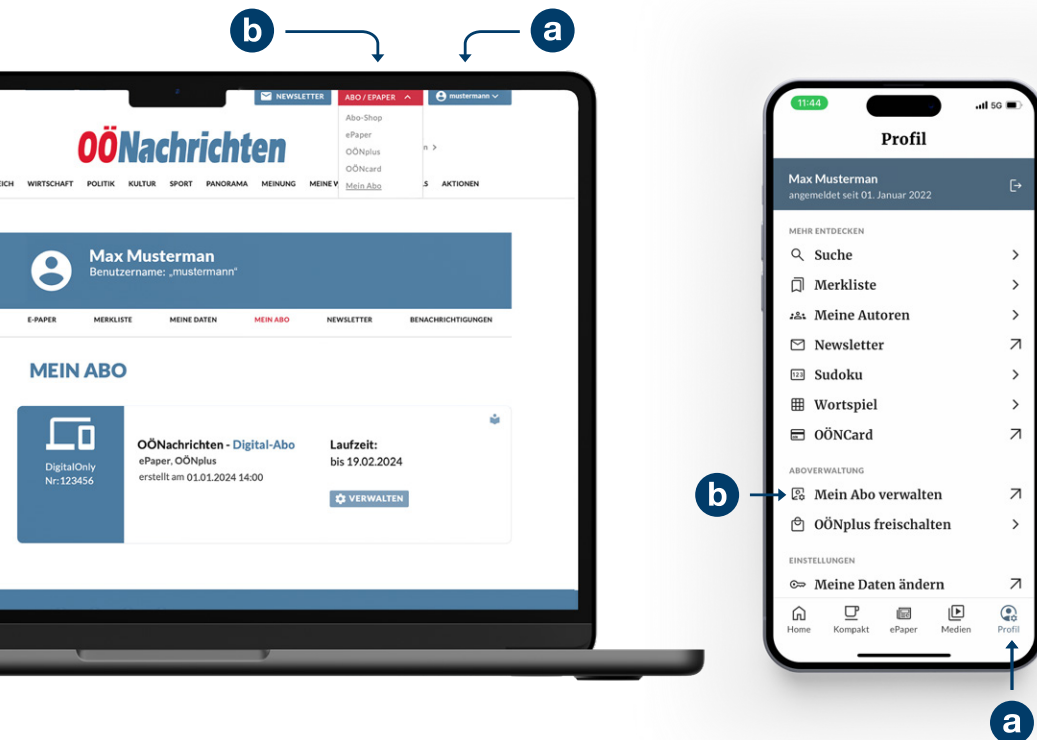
b
a

NEWSLETTER
ABO / EPAPER
mustermann

Abo-Shop
ePaper
OÖNplus
OÖNcard
Mein Abo

OÖNachrichten

ICH WIRTSCHAFT POLITIK KULTUR SPORT PANORAMA MEINUNG MEINE V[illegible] LS AKTIONEN

Max Musterman
Benutzername: „mustermann"

E-PAPER MERKLISTE MEINE DATEN MEIN ABO NEWSLETTER BENACHRICHTIGUNGEN

MEIN ABO

DigitalOnly
Nr:123456

OÖNachrichten - Digital-Abo
ePaper, OÖNplus
erstellt am 01.01.2024 14:00

Laufzeit:
bis 19.02.2024

VERWALTEN

11:44
5G

Profil

Max Musterman
angemeldet seit 01. Januar 2022

MEHR ENTDECKEN
Suche
Merkliste
Meine Autoren
Newsletter
Sudoku
Wortspiel
OÖNCard

ABOVERWALTUNG
b
Mein Abo verwalten
OÖNplus freischalten

EINSTELLUNGEN
Meine Daten ändern

Home
Kompakt
ePaper
Medien
Profil

a